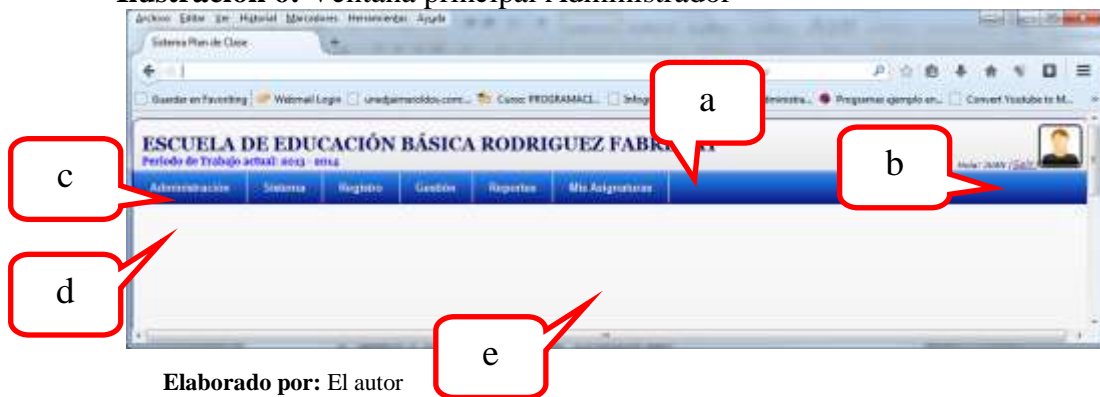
Ilustración 6: Ventana principal Administrador

Archivo Editar Ver Historial Marcadores Herramientas Ayuda

Sistema Plan de Clase

Guardar en Favoritos | Webmail Login | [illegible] | Curso: PROGRAMACI... | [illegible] | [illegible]administra... | Programas ejemplo en... | Convert Youtube to M...

ESCUELA DE EDUCACIÓN BÁSICA RODRIGUEZ FABR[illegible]

Periodo de Trabajo actual: 2013 - 2014

Hola: JUAN | Salir

Administracion | Sistema | Registro | Gestion | Reportes | Mis Asignaturas

a

b

c

d

e

Elaborado por: El autor